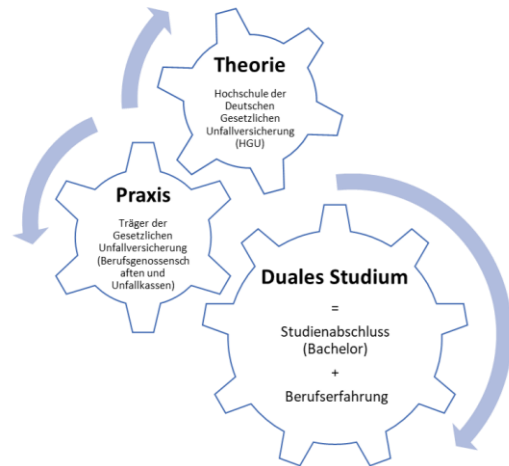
Theorie

Hochschule der Deutschen Gesetzlichen Unfallversicherung (HGU)

Praxis

Träger der Gesetzlichen Unfallversicherung (Berufsgenossenschaften und Unfallkassen)

Duales Studium

=

Studienabschluss (Bachelor)

+

Berufserfahrung